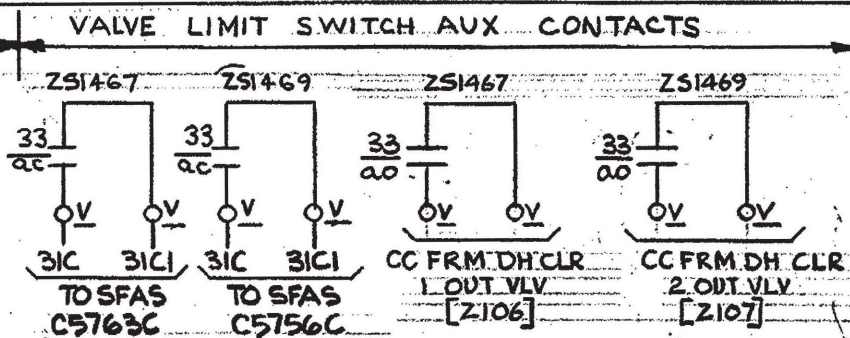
VALVE LIMIT SWITCH AUX CONTACTS

ZS1467

33
ac

V V

31C 31C1
TO SFAS
C5763C

ZS1469

33
ac

V V

31C 31C1
TO SFAS
C5756C

ZS1467

33
ao

V V

CC FRM DH CLR
1 OUT VLV
[Z106]

ZS1469

33
ao

V V

CC FRM DH CLR
2 OUT VLV
[Z107]